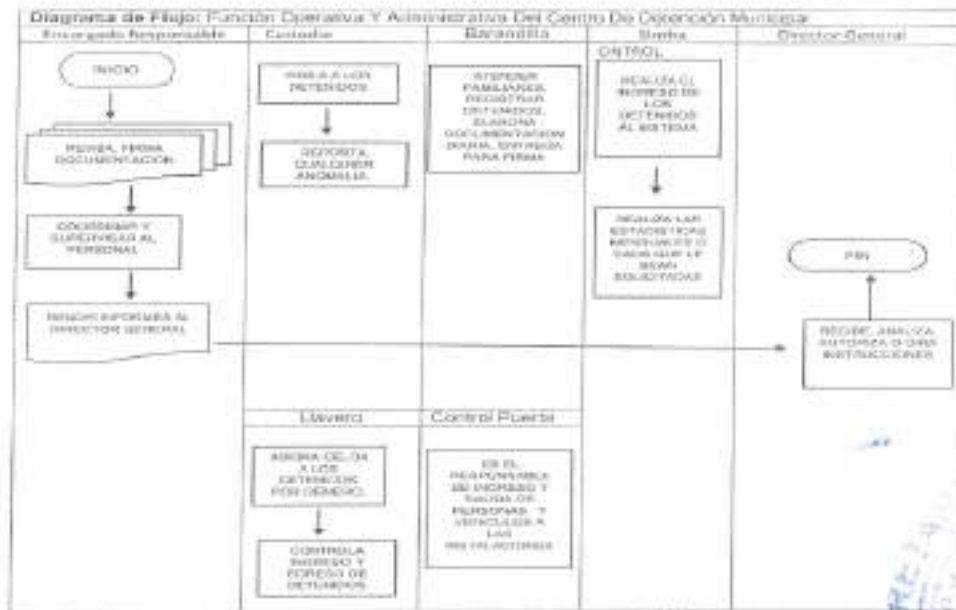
Diagrama de Flujo: Función Operativa Y Administrativa Del Centro De Detención Municipal

Encargado Responsable

INICIO

REVISA, FIRMA DOCUMENTACIÓN

COORDINAR Y SUPERVISAR AL PERSONAL

RINDE INFORME AL DIRECTOR GENERAL

Custodio

PASA A LOS DETENIDOS

REPORTA CUALQUIER ANOMALIA

Llavero

ASIGNA CELDA A LOS DETENIDOS POR GENERO

CONTROLA INGRESO Y EGRESO DE DETENIDOS

Barandilla

ATENDER FAMILIARES, REGISTRAR DETENIDOS, ELABORA DOCUMENTACION PARA ENTREGA PARA FIRMA

Control Puerta

ES EL RESPONSABLE DE INGRESO Y SALIDA DE PERSONAS Y VEHICULOS A LAS INSTALACIONES

Siaba

CONTROL

REALIZA EL INGRESO DE LOS DETENIDOS AL SISTEMA

REALIZA LAS ESTADISTICAS MENSUALES O DADAS QUE LE SEAN SOLICITADAS

Director General

FIN

RECIBE, ANALIZA, AUTORIZA O GIRA INSTRUCCIONES